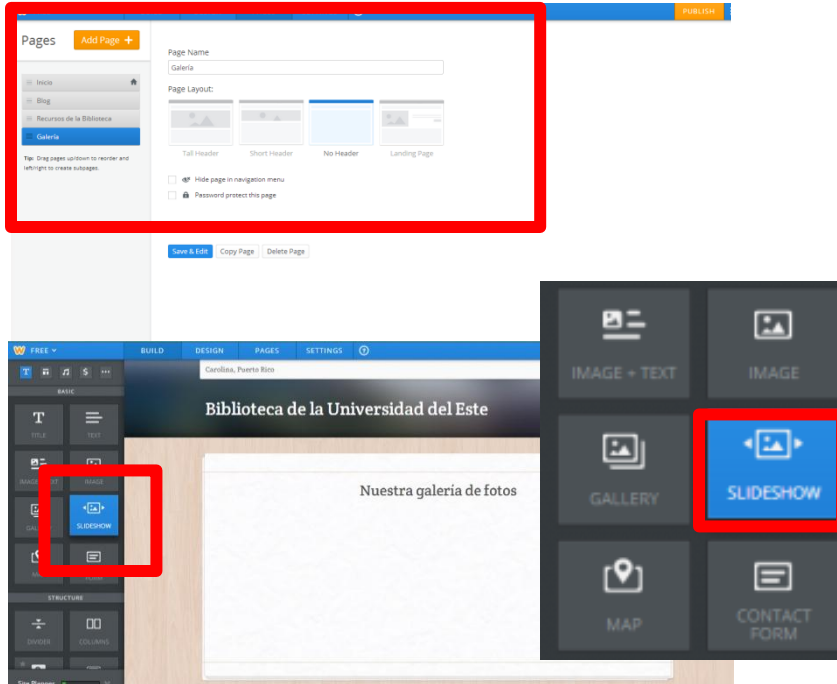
PUBLISH

Pages

Add Page +

Inicio

Blog

Recursos de la Biblioteca

Galería

Tip: Drag pages up/down to reorder and left/right to create subpages.

Page Name

Galería

Page Layout:

Tall Header

Short Header

No Header

Landing Page

Hide page in navigation menu

Password protect this page

Save & Edit

Copy Page

Delete Page

FREE

BUILD

DESIGN

PAGES

SETTINGS

BASIC

TITLE

TEXT

IMAGE + TEXT

IMAGE

GALLERY

SLIDESHOW

MAP

CONTACT FORM

STRUCTURE

DIVIDER

COLUMNS

Carolina, Puerto Rico

Biblioteca de la Universidad del Este

Nuestra galería de fotos

IMAGE + TEXT

IMAGE

GALLERY

SLIDESHOW

MAP

CONTACT FORM